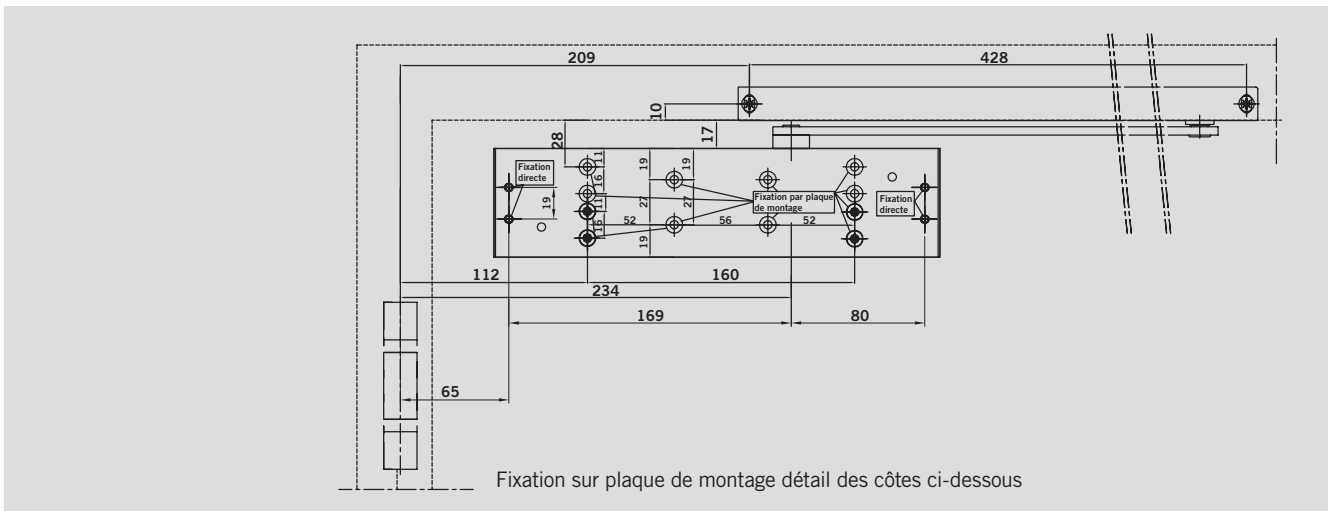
209
428
10
17
28
11
16
11
16
19
19
Fixation directe
19
27
27
52
56
52
19
Fixation par plaque de montage
Fixation directe
112
160
234
169
80
65

Fixation sur plaque de montage détail des côtes ci-dessous